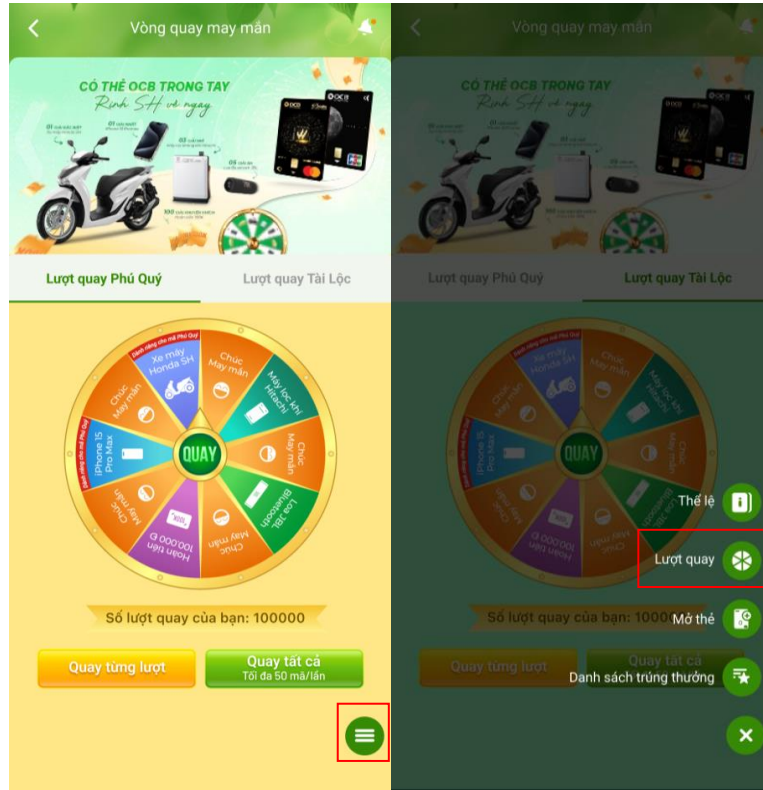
Vòng quay may mắn

CÓ THẺ OCB TRONG TAY
Rinh SH về ngay

Lượt quay Phú Quý | Lượt quay Tài Lộc

Dành riêng cho mã Phú Quý
Xe máy Honda SH
Chúc May mắn
Máy lọc khí Hitachi
Chúc May mắn
Loa JBL Bluetooth
Chúc May mắn
Hoàn tiền 100.000 Đ
Chúc May mắn
Dành riêng cho mã Phú Quý
iPhone 15 Pro Max
Chúc May mắn

QUAY

Số lượt quay của bạn: 100000

Quay từng lượt
Quay tất cả
Tối đa 50 mã/lần

Vòng quay may mắn

CÓ THẺ OCB TRONG TAY
Rinh SH về ngay

Lượt quay Phú Quý | Lượt quay Tài Lộc

QUAY

Số lượt quay của bạn: 10000

Quay từng lượt
Quay tất cả

Thể lệ
Lượt quay
Mở thẻ
Danh sách trúng thưởng